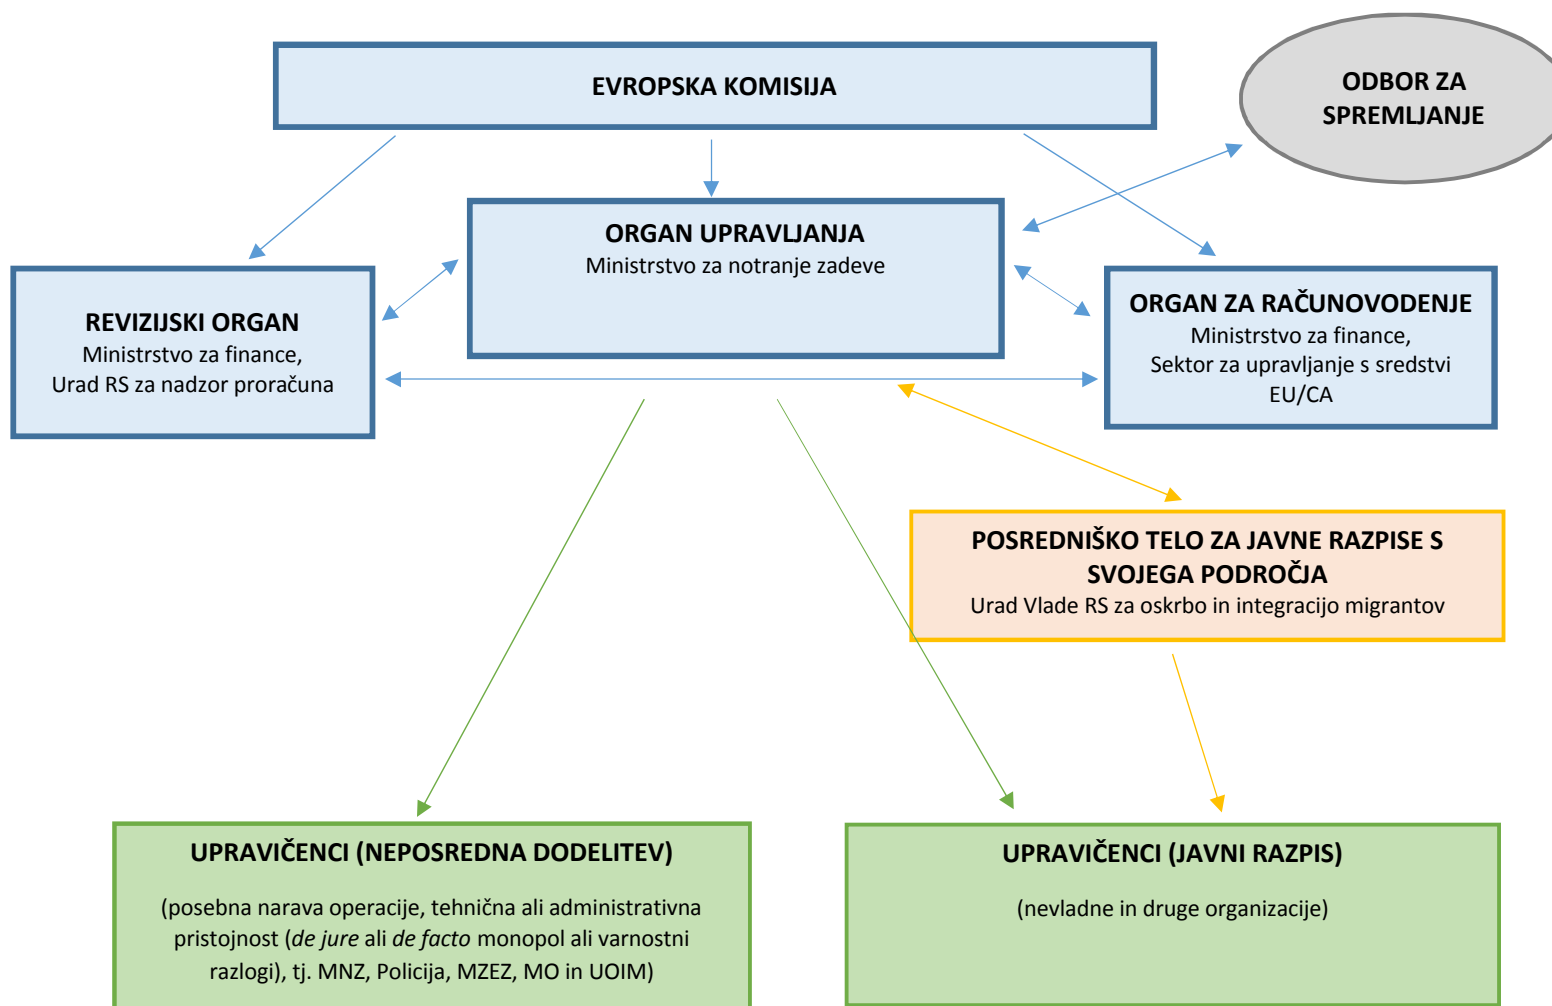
EVROPSKA KOMISIJA

ODBOR ZA SPREMLJANJE

ORGAN UPRAVLJANJA
Ministrstvo za notranje zadeve

REVIZIJSKI ORGAN
Ministrstvo za finance,
Urad RS za nadzor proračuna

ORGAN ZA RAČUNOVODENJE
Ministrstvo za finance,
Sektor za upravljanje s sredstvi EU/CA

POSREDNIŠKO TELO ZA JAVNE RAZPISE S SVOJEGA PODROČJA
Urad Vlade RS za oskrbo in integracijo migrantov

UPRAVIČENCI (NEPOSREDNA DODELITEV)

(posebna narava operacije, tehnična ali administrativna pristojnost (de jure ali de facto monopol ali varnostni razlogi), tj. MNZ, Policija, MZEZ, MO in UOIM)

UPRAVIČENCI (JAVNI RAZPIS)

(nevladne in druge organizacije)